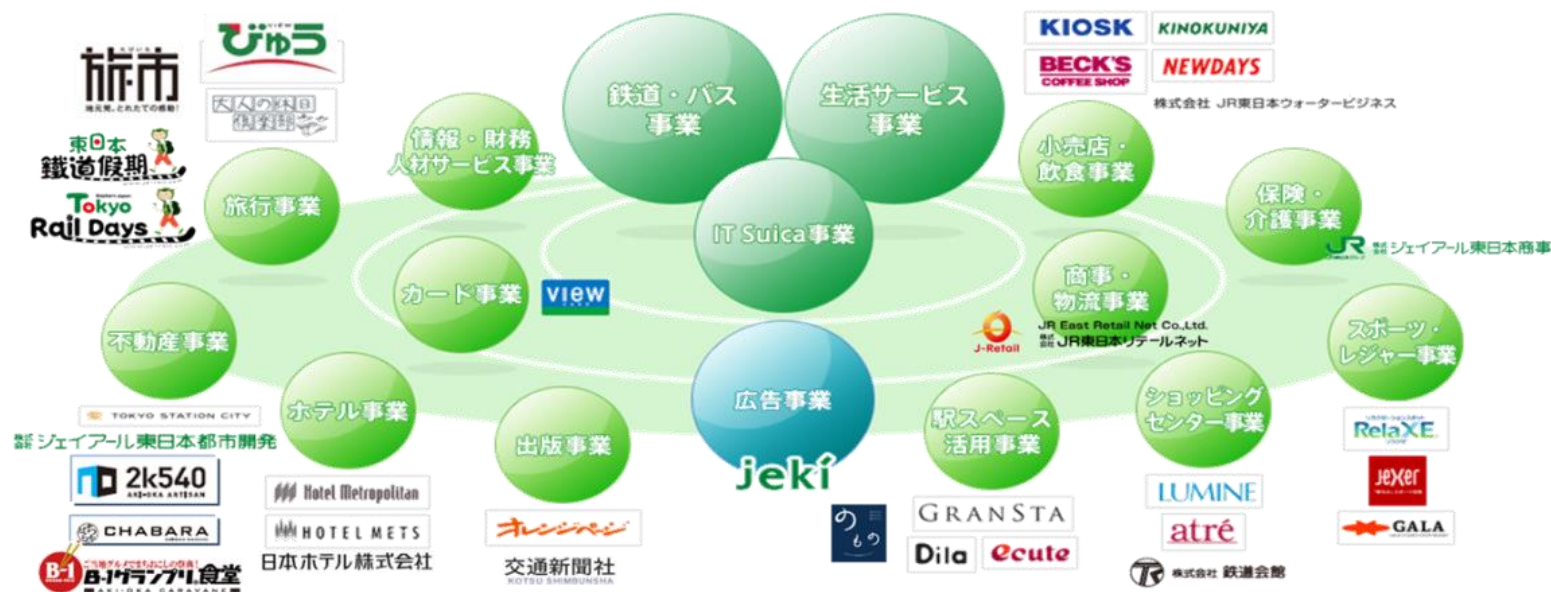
旅市
地元発、とれたての感動!
びゅう
大人の休日倶楽部
東日本
鐵道假期
Tokyo
Rail Days
鉄道・バス事業
生活サービス事業
KIOSK
KINOKUNIYA
BECK'S COFFEE SHOP
NEWDAYS
株式会社 JR東日本ウォータービジネス
情報・財務人材サービス事業
旅行事業
小売店・飲食事業
IT Suica事業
保険・介護事業
JR 株式会社ジェイアール東日本商事
カード事業
VIEW
商事・物流事業
不動産事業
J-Retail
JR East Retail Net Co.,Ltd.
株式会社JR東日本リテールネット
スポーツ・レジャー事業
広告事業
ホテル事業
ショッピングセンター事業
駅スペース活用事業
TOKYO STATION CITY
株式会社ジェイアール東日本都市開発
出版事業
RelaXE
2k540 AKI-OKA ARTISAN
jeki
JEXER
CHABARA
Hotel Metropolitan
HOTEL METS
日本ホテル株式会社
オレンジページ
交通新聞社
KOTSU SHIMBUNSHA
のもの
GRANSTA
Dila
ecute
LUMINE
atré
GALA
B-1グランプリ食堂
株式会社 鉄道会館